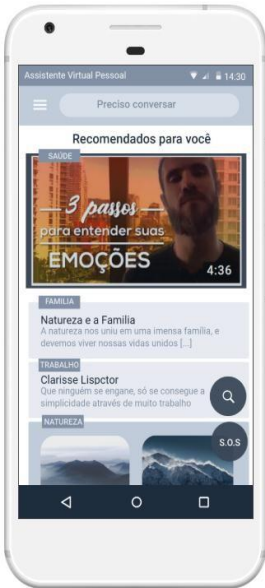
Assistente Virtual Pessoal

14:30

Preciso conversar

Recomendados para você

SAÚDE

3 passos para entender suas EMOÇÕES

4:36

FAMÍLIA

Natureza e a Família

A natureza nos uniu em uma imensa família, e devemos viver nossas vidas unidos [...]

TRABALHO

Clarisse Lispctor

Que ninguém se engane, só se consegue a simplicidade através de muito trabalho

NATUREZA

S.O.S